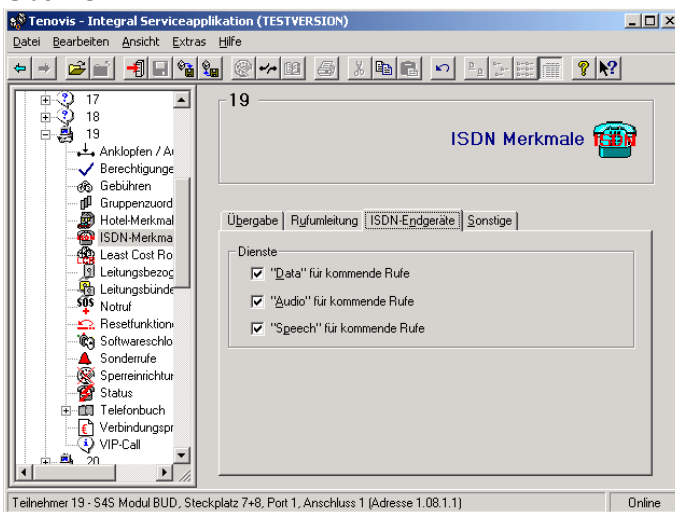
Tenovis - Integral Serviceapplikation (TESTVERSION)

Datei Bearbeiten Ansicht Extras Hilfe

17
18
19
Anklopfen / A
Berechtigunge
Gebühren
Gruppenzuord
Hotel-Merkmal
ISDN-Merkma
Least Cost Ro
Leitungsbezog
Leitungsbünde
Notruf
Resetfunktion
Softwareschlo
Sonderrufe
Sperreinrichtur
Status
Telefonbuch
Verbindungspr
VIP-Call
20

19

ISDN Merkmale

Übergabe | Rufumleitung | ISDN-Endgeräte | Sonstige

Dienste
"Data" für kommende Rufe
"Audio" für kommende Rufe
"Speech" für kommende Rufe

Teilnehmer 19 - S4S Modul BUD, Steckplatz 7+8, Port 1, Anschluss 1 (Adresse 1.08.1.1) | Online